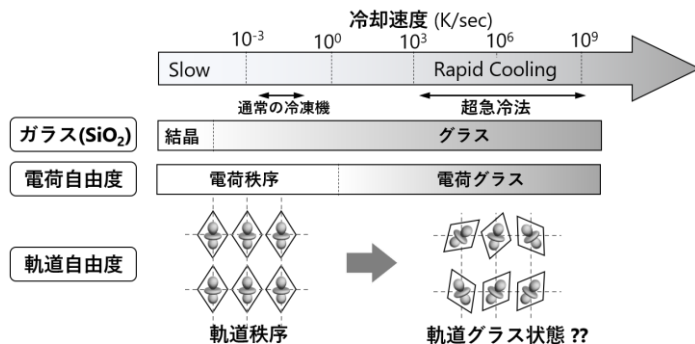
冷却速度 (K/sec)

$10^{-3}$ $10^{0}$ $10^{3}$ $10^{6}$ $10^{9}$

Slow

Rapid Cooling

通常の冷凍機

超急冷法

ガラス($SiO_2$)

結晶

グラス

電荷自由度

電荷秩序

電荷グラス

軌道自由度

軌道秩序

軌道グラス状態 ??